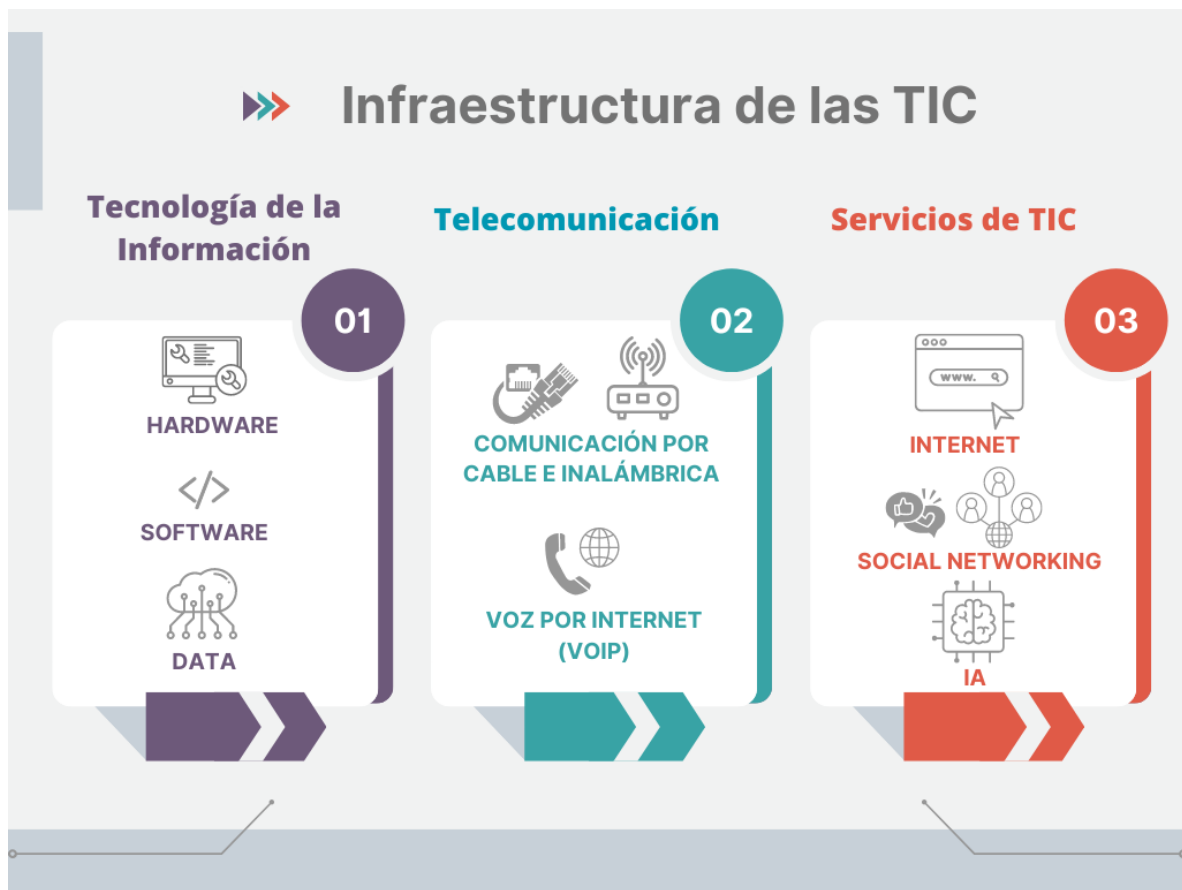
Infraestructura de las TIC

Tecnología de la Información

01

HARDWARE

</>

SOFTWARE

DATA

Telecomunicación

02

COMUNICACIÓN POR CABLE E INALÁMBRICA

VOZ POR INTERNET (VOIP)

Servicios de TIC

03

www.

INTERNET

SOCIAL NETWORKING

IA